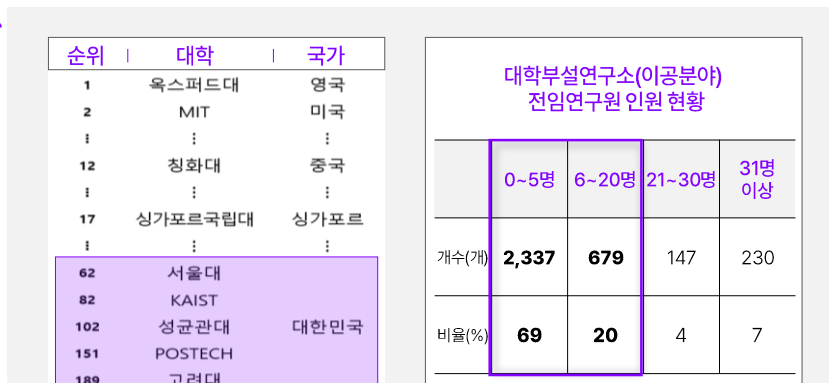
| 순위 | 대학 | 국가 |
|---|---|---|
| 1 | 옥스퍼드대 | 영국 |
| 2 | MIT | 미국 |
| ⋮ | ⋮ | ⋮ |
| 12 | 칭화대 | 중국 |
| ⋮ | ⋮ | ⋮ |
| 17 | 싱가포르국립대 | 싱가포르 |
| ⋮ | ⋮ | ⋮ |
| 62 | 서울대 | 대한민국 |
| 82 | KAIST | 대한민국 |
| 102 | 성균관대 | 대한민국 |
| 151 | POSTECH | 대한민국 |
| 189 | 고려대 | 대한민국 |

대학부설연구소(이공분야) 전임연구원 인원 현황

| | 0~5명 | 6~20명 | 21~30명 | 31명 이상 |
|---|---|---|---|---|
| 개수(개) | 2,337 | 679 | 147 | 230 |
| 비율(%) | 69 | 20 | 4 | 7 |